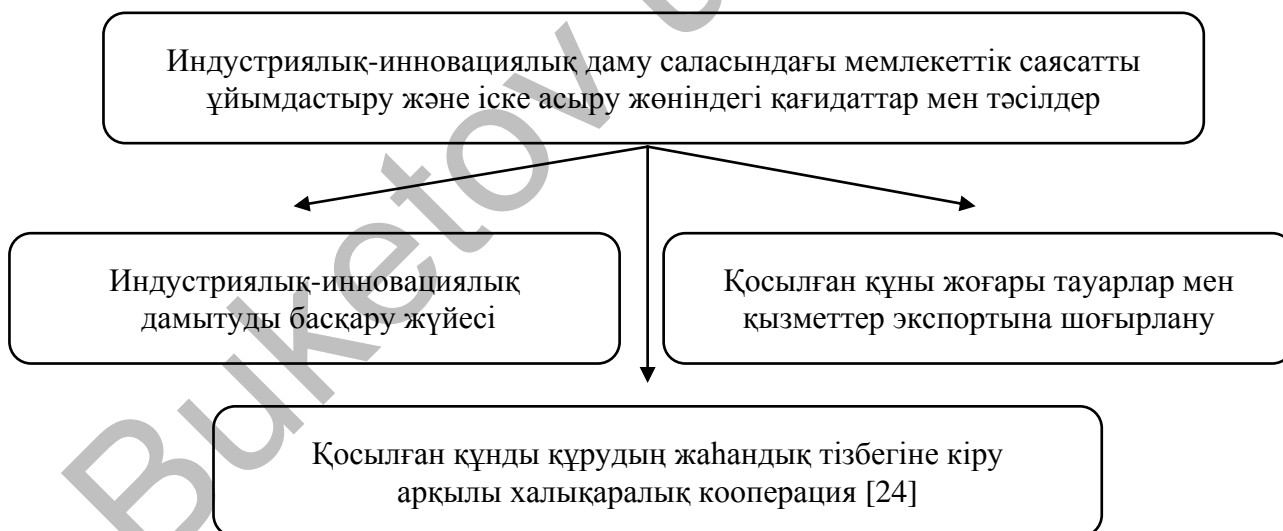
Индустриялық-инновациялық даму саласындағы мемлекеттік саясатты ұйымдастыру және іске асыру жөніндегі қағидаттар мен тәсілдер

Индустриялық-инновациялық дамытуды басқару жүйесі

Қосылған құны жоғары тауарлар мен қызметтер экспортына шоғырлану

Қосылған құнды құрудың жаһандық тізбегіне кіру арқылы халықаралық кооперация [24]

Buketov.e